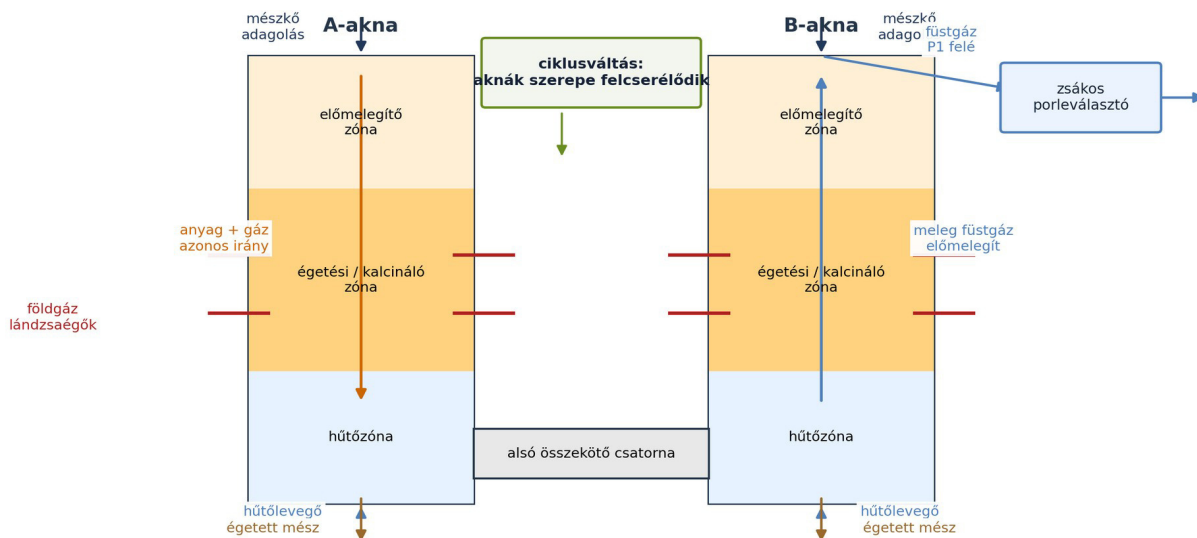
mészkő adagolás

A-akna

ciklusváltás: aknák szerepe felcserélődik

B-akna

mészkő adago

füstgáz P1 felé

zsákos porleválasztó

előmelegítő zóna

előmelegítő zóna

anyag + gáz azonos irány

meleg füstgáz előmelegít

égetési / kalcináló zóna

égetési / kalcináló zóna

földgáz lándzsaégők

hűtőzóna

alsó összekötő csatorna

hűtőzóna

hűtőlevegő
égetett mész

hűtőlevegő
égetett mész